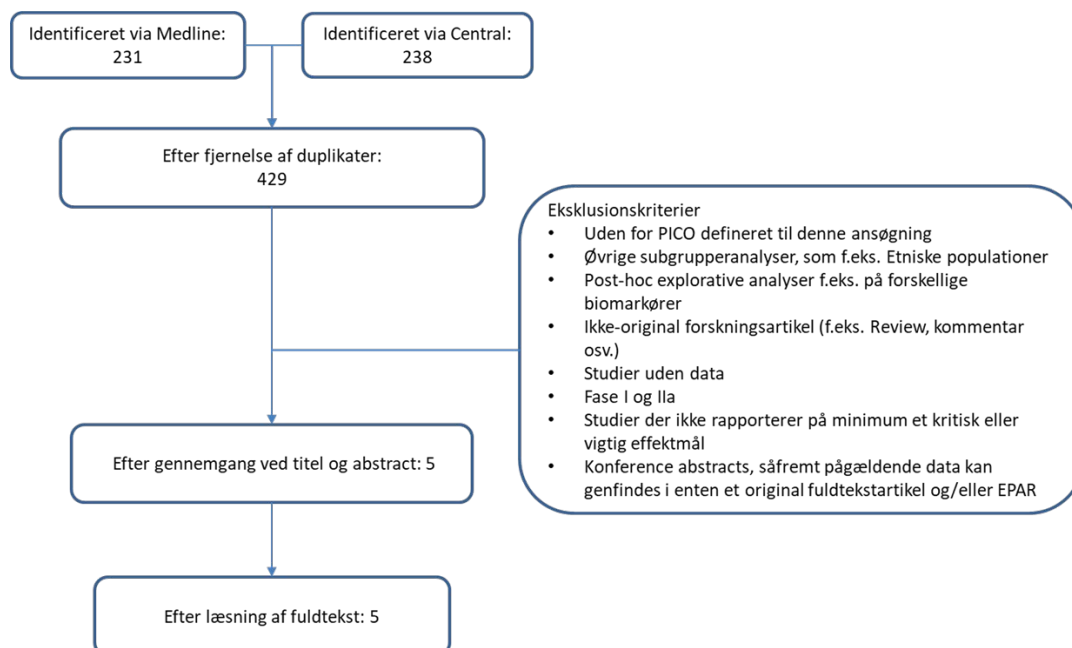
Identificeret via Medline:
231

Identificeret via Central:
238

Efter fjernelse af duplikater:
429

Eksklusionskriterier
• Uden for PICO defineret til denne ansøgning
• Øvrige subgrupperanalyser, som f.eks. Etniske populationer
• Post-hoc explorative analyser f.eks. på forskellige biomarkører
• Ikke-original forskningsartikel (f.eks. Review, kommentar osv.)
• Studier uden data
• Fase I og IIa
• Studier der ikke rapporterer på minimum et kritisk eller vigtig effektmål
• Konference abstracts, såfremt pågældende data kan genfindes i enten et original fuldtekstartikel og/eller EPAR

Efter gennemgang ved titel og abstract: 5

Efter læsning af fuldtekst: 5